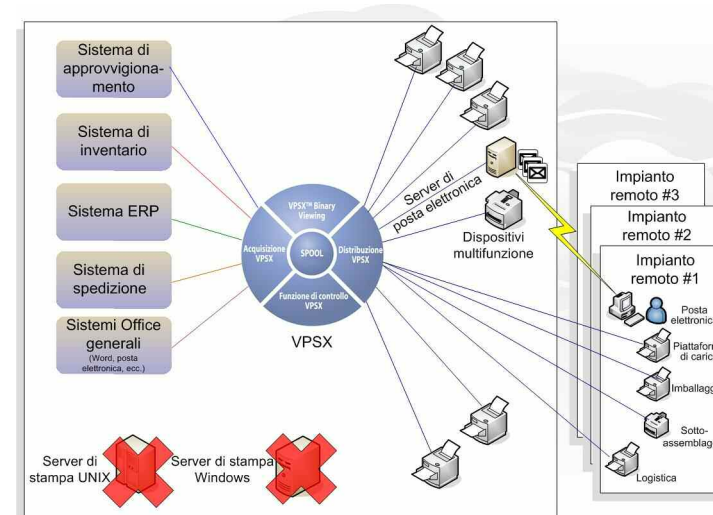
Sistema di approvvigionamento

Sistema di inventario

Sistema ERP

Sistema di spedizione

Sistemi Office generali
(Word, posta elettronica, ecc.)

VPSX™ Binary Viewing

Acquisizione VPSX

SPOOL

Distribuzione VPSX

Funzione di controllo VPSX

VPSX

Server di posta elettronica

Dispositivi multifunzione

Impianto remoto #3

Impianto remoto #2

Impianto remoto #1

Posta elettronic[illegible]

Piattafor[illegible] di caric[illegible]

Imballagg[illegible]

Sotto-assemblag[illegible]

Logistica

Server di stampa UNIX

Server di stampa Windows